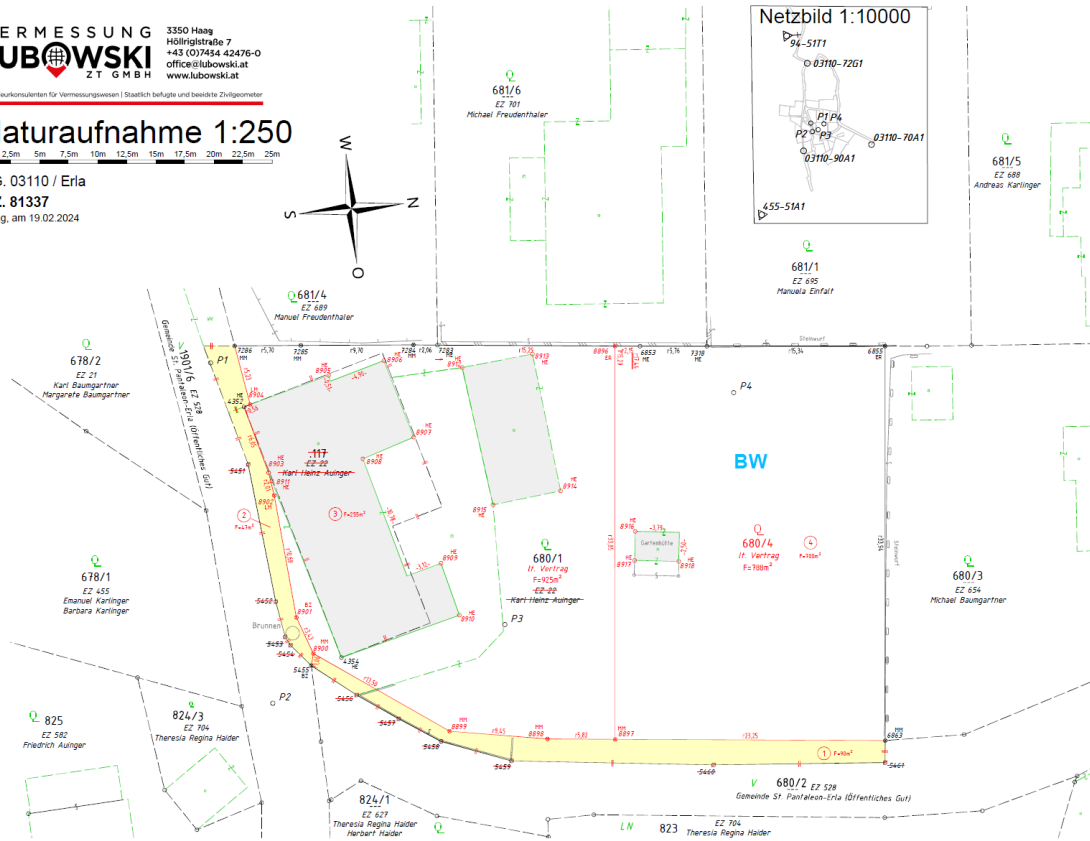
VERMESSUNG
LUBOWSKI
ZT GMBH

3350 Haag
Höllriglstraße 7
+43 (0)7434 42476-0
office@lubowski.at
www.lubowski.at

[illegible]eurkonsulenten für Vermessungswesen | Staatlich befugte und beeidete Ziviltechniker

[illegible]aturaufnahme 1:250

2,5m 5m 7,5m 10m 12,5m 15m 17,5m 20m 22,5m 25m

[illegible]. 03110 / Erla
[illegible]Z. 81337
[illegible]g, am 19.02.2024

W
N
S
O

Netzbild 1:10000
94-51T1
03110-72G1
P1 P4
P2 P3
03110-70A1
03110-90A1
455-51A1

681/6
EZ 701
Michael Freudenthaler

681/5
EZ 688
Andreas Karlinger

681/1
EZ 695
Manuela Einfalt

681/4
EZ 689
Manuel Freudenthaler

678/2
EZ 21
Karl Baumgartner
Margarete Baumgartner

1901/6 EZ 528
Gemeinde St. Pantaleon-Erla (Öffentliches Gut)

P1
P4
BW

117
EZ 22
Karl Heinz Auinger

F=235m²

F=41m²

680/1
lt. Vertrag
F=925m²
EZ 22
Karl Heinz Auinger

Gartenhütte

680/4
lt. Vertrag
F=788m²

680/3
EZ 654
Michael Baumgartner

678/1
EZ 455
Emanuel Karlinger
Barbara Karlinger

Brunnen

P3
P2

825
EZ 582
Friedrich Auinger

824/3
EZ 704
Theresia Regina Haider

824/1
EZ 627
Theresia Regina Haider
Herbert Haider

F=10m²

680/2 EZ 528
Gemeinde St. Pantaleon-Erla (Öffentliches Gut)

823
EZ 704
Theresia Regina Haider

7286 7285 7284 7283 8913 8896 6853 7318 6855 8906 8905 8904 8903 8902 8901 8900 8899 8898 8897 8907 8908 8909 8910 8914 8915 8916 8917 8918 4352 4354 5451 5452 5453 5454 5455 5456 5457 5458 5459 5460 5461 6863

MM HE BL ER

Steinwurf